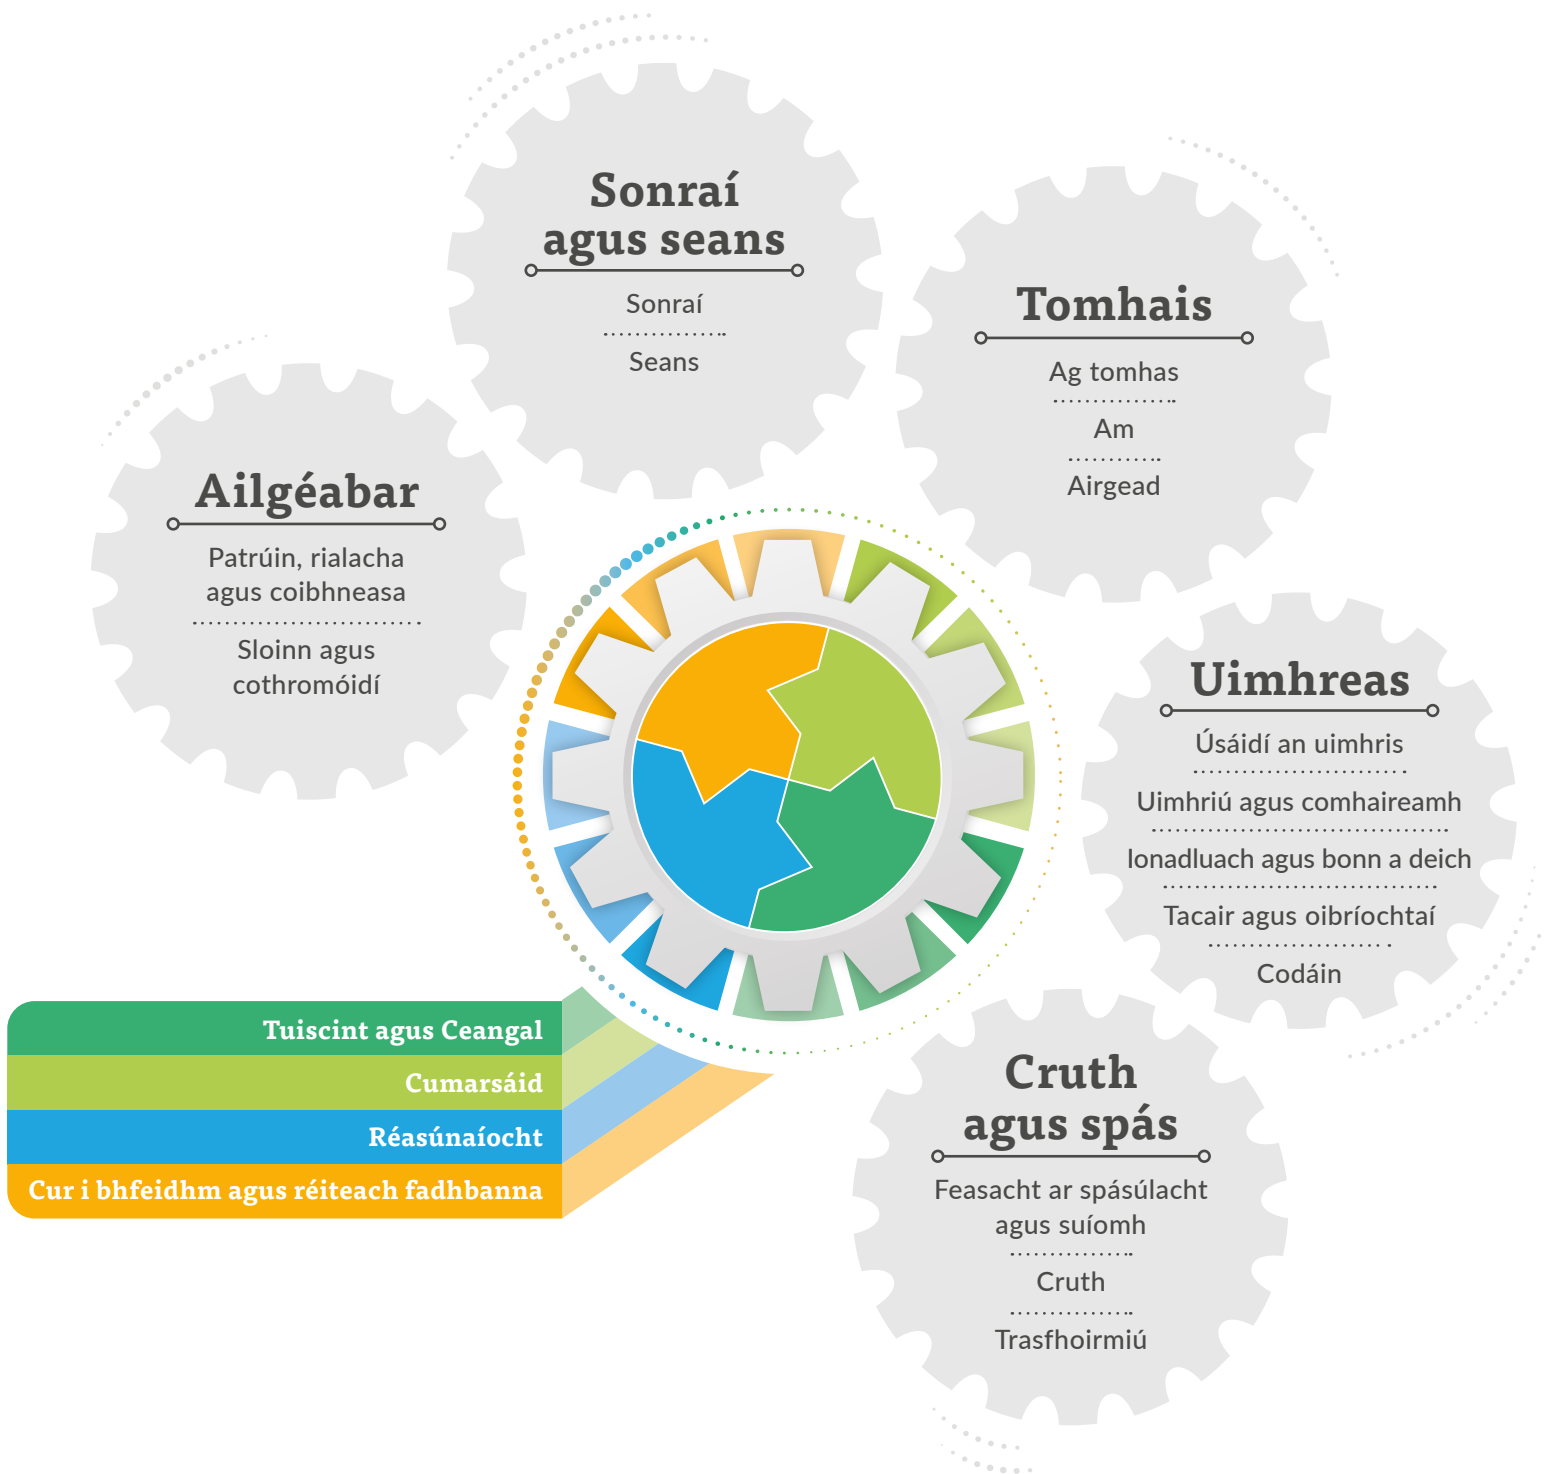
Sonraí agus seans

Sonraí

Seans

Tomhais

Ag tomhas

Am

Airgead

Ailgéabar

Patrúin, rialacha agus coibhneasa

Sloinn agus cothromóidí

Uimhreas

Úsáidí an uimhris

Uimhriú agus comhaireamh

Ionadluach agus bonn a deich

Tacair agus oibríochtaí

Codáin

Tuiscint agus Ceangal

Cumarsáid

Réasúnaíocht

Cur i bhfeidhm agus réiteach fadhbanna

Cruth agus spás

Feasacht ar spásúlacht agus suíomh

Cruth

Trasfhoirmiú